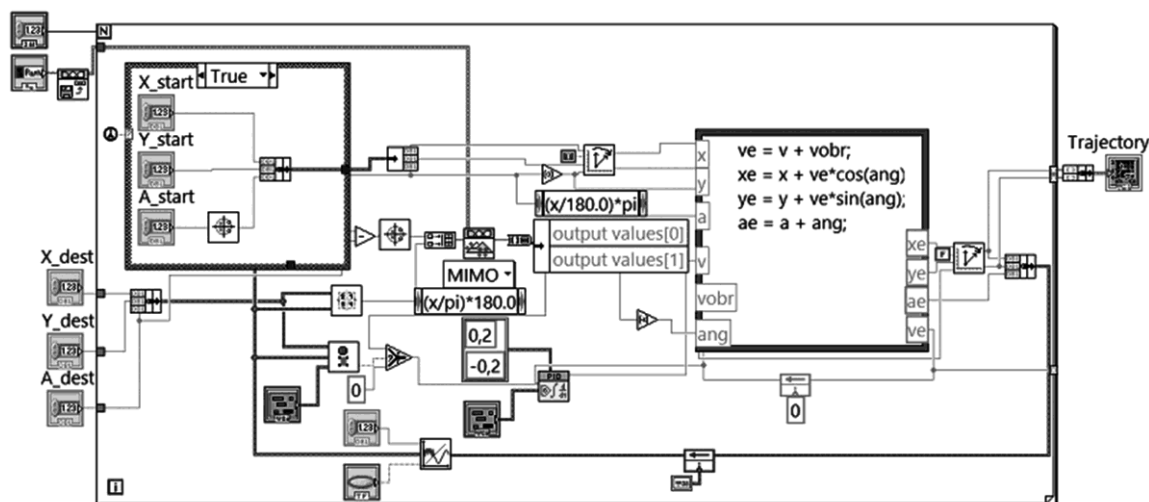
N

X_start True

Y_start

A_start

X_dest

Y_dest

A_dest

(x/180.0)*pi

output values[0]

output values[1]

MIMO

(x/pi)*180.0

0,2

-0,2

0

x

y

a

v

vobr

ang

ve = v + vobr;
xe = x + ve*cos(ang)
ye = y + ve*sin(ang);
ae = a + ang;

xe

ye

ae

ve

0

Trajectory

i